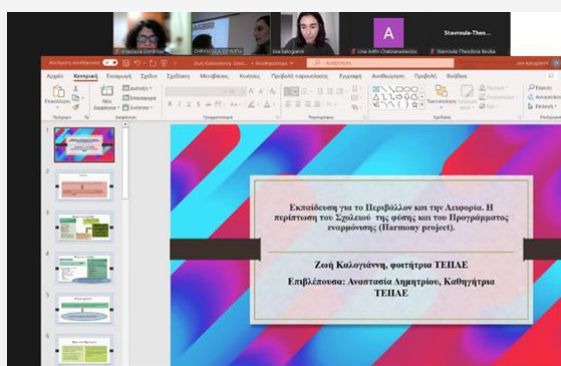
Anastasia Dimitriou
CHRYSOULA ZERVAKI
zoe kalogianni
Lina Irdth Chatzinanastasiou
A
Stavroula-Theo...
Stavroula-Theodora Bezbia

Αυτόματη αποθήκευση
Ζωή Καλογιάννη Σεμ... • Αποθηκεύτηκε
Αναζήτηση
zoe kalogianni

Αρχείο
Κεντρική
Εισαγωγή
Σχέδιο
Μεταβάσεις
Κινήσεις
Προβολή παρουσίασης
Εγγραφή
Αναθεώρηση
Προβολή
Βοήθεια

Επικόλληση
Νέα διαφάνεια
Διάταξη
Επαναφορά
Ενότητα
Πρόχειρο
Διαφάνειες
Γραμματοσειρά
Παράγραφος
Τακτοποίηση
Σχέδιο
Εύρεση
Αντικατάσταση
Επιλογή
Επεξεργασία

1
2
3
4
5
6

Εκπαίδευση για το Περιβάλλον και την Αειφορία. Η περίπτωση του Σχολειού της φύσης και του Προγράμματος εναρμόνισης (Harmony project).

Ζωή Καλογιάννη, φοιτήτρια ΤΕΠΑΕ

Επιβλέπουσα: Αναστασία Δημητρίου, Καθηγήτρια ΤΕΠΑΕ